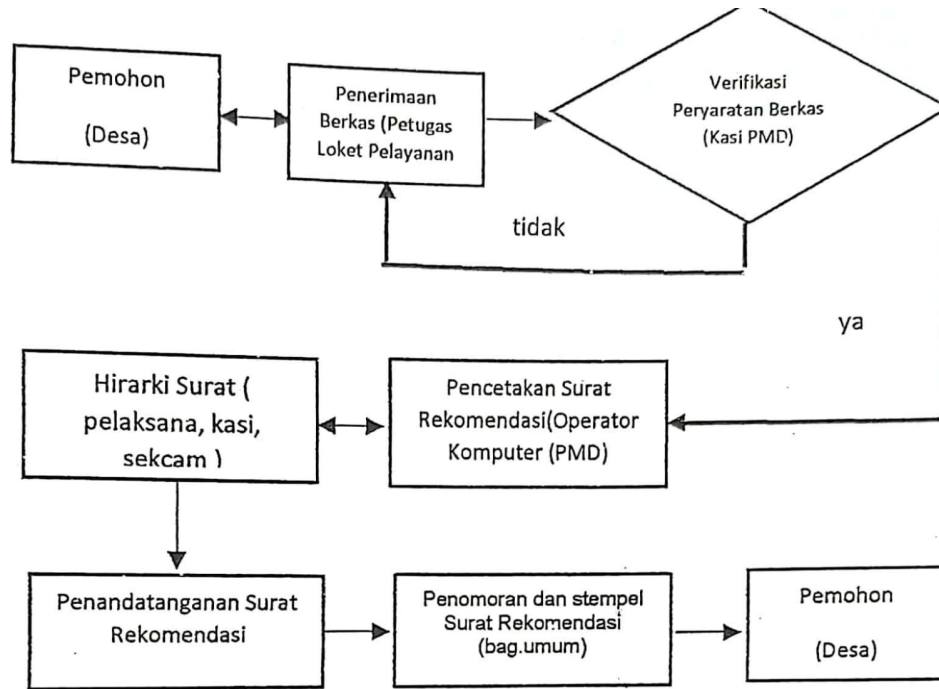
Pemohon

(Desa)

Penerimaan Berkas (Petugas Loket Pelayanan

Verifikasi Peryaratan Berkas (Kasi PMD)

tidak

ya

Hirarki Surat ( pelaksana, kasi, sekcam )

Pencetakan Surat Rekomendasi(Operator Komputer (PMD)

Penandatanganan Surat Rekomendasi

Penomoran dan stempel Surat Rekomendasi (bag.umum)

Pemohon

(Desa)